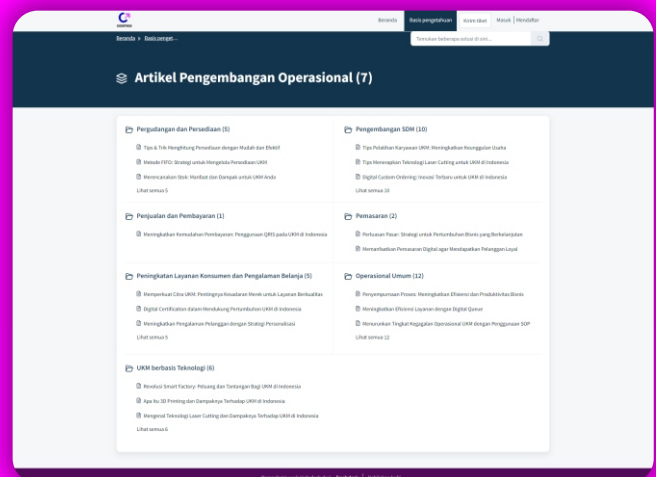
Beranda | Basis pengetahuan | Kirim tiket | Masuk | Mendaftar

Beranda > Basis penget...

Temukan beberapa solusi di sini...

Artikel Pengembangan Operasional (7)

Pergudangan dan Persediaan (5)

Tips & Trik Menghitung Persediaan dengan Mudah dan Efektif

Metode FIFO: Strategi untuk Mengelola Persediaan UKM

Perencanaan Stok: Manfaat dan Dampak untuk UKM Anda

Lihat semua 5

Pengembangan SDM (10)

Tips Pelatihan Karyawan UKM: Meningkatkan Keunggulan Usaha

Tips Menerapkan Teknologi Laser Cutting untuk UKM di Indonesia

Digital Custom Ordering: Inovasi Terbaru untuk UKM di Indonesia

Lihat semua 10

Penjualan dan Pembayaran (1)

Meningkatkan Kemudahan Pembayaran: Penggunaan QRIS pada UKM di Indonesia

Pemasaran (2)

Perluasan Pasar: Strategi untuk Pertumbuhan Bisnis yang Berkelanjutan

Memanfaatkan Pemasaran Digital agar Mendapatkan Pelanggan Loyal

Peningkatan Layanan Konsumen dan Pengalaman Belanja (5)

Memperkuat Citra UKM: Pentingnya Kesadaran Merek untuk Layanan Berkualitas

Digital Certification dalam Mendukung Pertumbuhan UKM di Indonesia

Meningkatkan Pengalaman Pelanggan dengan Strategi Personalisasi

Lihat semua 5

Operasional Umum (12)

Penyempurnaan Proses: Meningkatkan Efisiensi dan Produktivitas Bisnis

Meningkatkan Efisiensi Layanan dengan Digital Queue

Menurunkan Tingkat Kegagalan Operasional UKM dengan Penggunaan SOP

Lihat semua 12

UKM berbasis Teknologi (6)

Revolusi Smart Factory: Peluang dan Tantangan Bagi UKM di Indonesia

Apa itu 3D Printing dan Dampaknya Terhadap UKM di Indonesia

Mengenal Teknologi Laser Cutting dan Dampaknya Terhadap UKM di Indonesia

Lihat semua 6